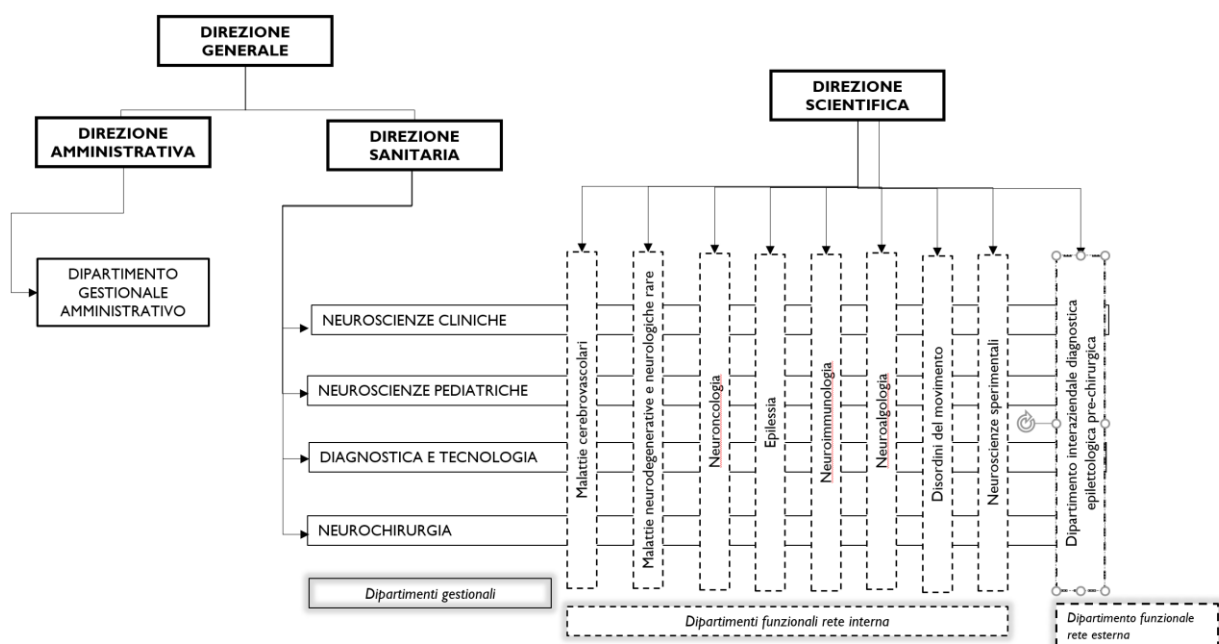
DIREZIONE GENERALE

DIREZIONE AMMINISTRATIVA

DIREZIONE SANITARIA

DIREZIONE SCIENTIFICA

DIPARTIMENTO GESTIONALE AMMINISTRATIVO

NEUROSCIENZE CLINICHE

NEUROSCIENZE PEDIATRICHE

DIAGNOSTICA E TECNOLOGIA

NEUROCHIRURGIA

Malattie cerebrovascolari

Malattie neurodegenerative e neurologiche rare

Neuroncologia

Epilessia

Neuroimmunologia

Neuroalgologia

Disordini del movimento

Neuroscienze sperimentali

Dipartimento interaziendale diagnostica epilettologica pre-chirurgica

Dipartimenti gestionali

Dipartimenti funzionali rete interna

Dipartimento funzionale rete esterna